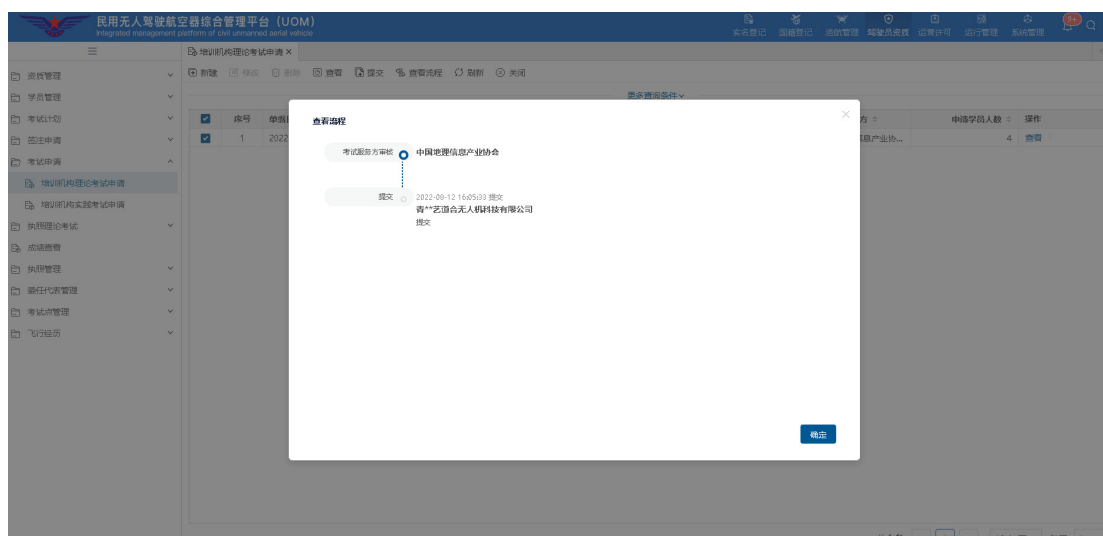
民用无人驾驶航空器综合管理平台（UOM）
Integrated management platform of civil unmanned aerial vehicle

实名登记 国籍登记 适航管理 驾驶员资质 运营许可 运行管理 系统管理 9+

≡

资质管理
学员管理
考试计划
签注申请
考试申请
培训机构理论考试申请
培训机构实践考试申请
执照理论考试
成绩查看
执照管理
委任代表管理
考试点管理
飞行经历

培训机构理论考试申请 ×

新建 修改 删除 查看 提交 查看流程 刷新 关闭

更多查询条件

| | 序号 | 单据 | 方 | 申请学员人数 | 操作 |
|---|---|---|---|---|---|
| | 1 | 2022 | 信息产业协... | 4 | 查看 |

查看流程

考试服务方审核 中国地理信息产业协会

提交 2022-08-12 16:05:33 提交
青**艺遥合无人机科技有限公司
提交

确定